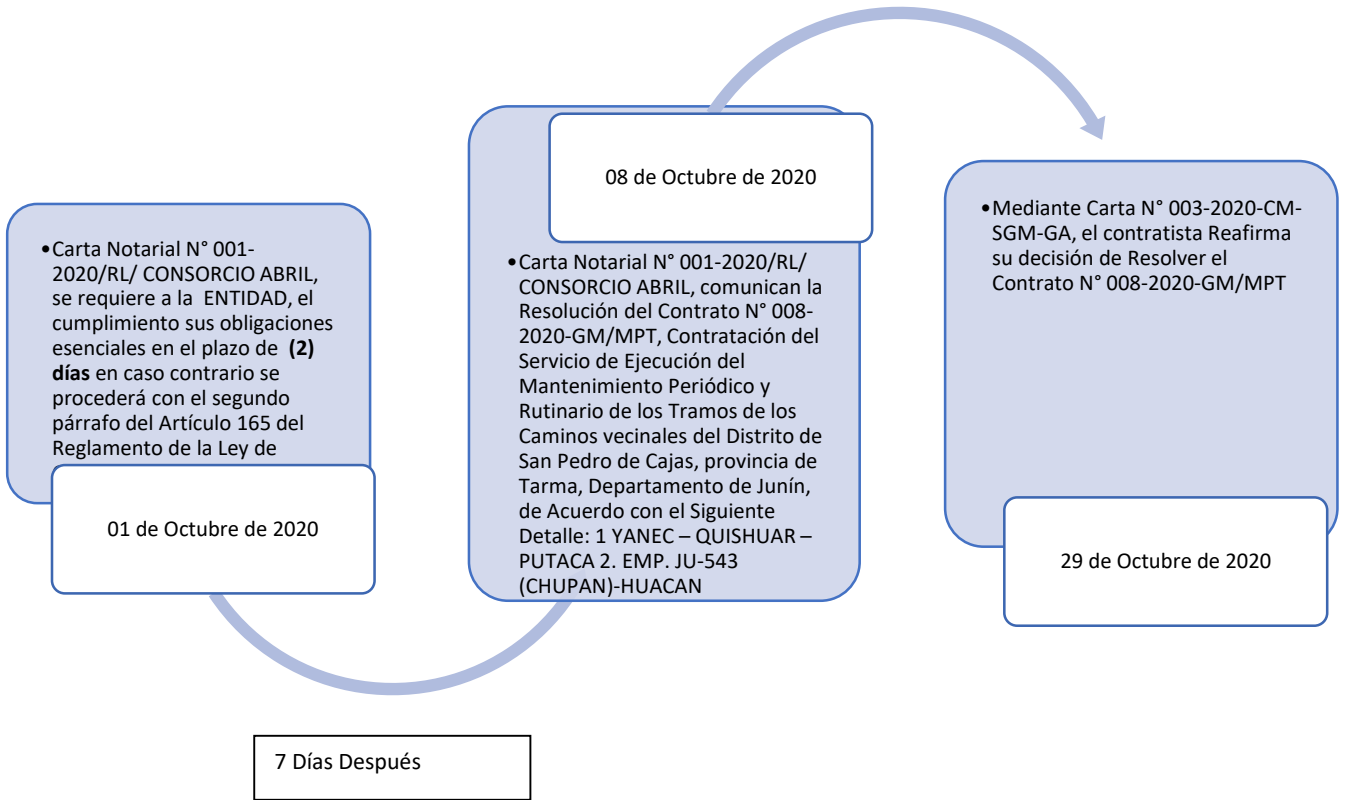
•Carta Notarial N° 001-2020/RL/ CONSORCIO ABRIL, se requiere a la ENTIDAD, el cumplimiento sus obligaciones esenciales en el plazo de **(2) días** en caso contrario se procederá con el segundo párrafo del Artículo 165 del Reglamento de la Ley de

01 de Octubre de 2020

08 de Octubre de 2020

•Carta Notarial N° 001-2020/RL/ CONSORCIO ABRIL, comunican la Resolución del Contrato N° 008-2020-GM/MPT, Contratación del Servicio de Ejecución del Mantenimiento Periódico y Rutinario de los Tramos de los Caminos vecinales del Distrito de San Pedro de Cajas, provincia de Tarma, Departamento de Junín, de Acuerdo con el Siguiente Detalle: 1 YANEC – QUISHUAR – PUTACA 2. EMP. JU-543 (CHUPAN)-HUACAN

•Mediante Carta N° 003-2020-CM-SGM-GA, el contratista Reafirma su decisión de Resolver el Contrato N° 008-2020-GM/MPT

29 de Octubre de 2020

7 Días Después